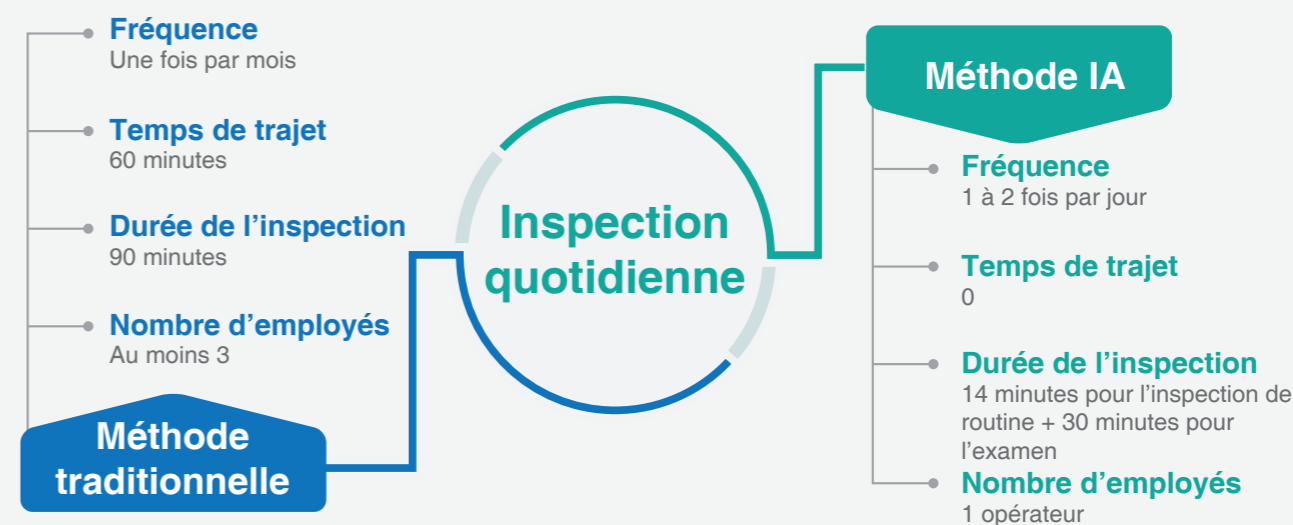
Fréquence
Une fois par mois

Temps de trajet
60 minutes

Durée de l’inspection
90 minutes

Nombre d’employés
Au moins 3

Méthode traditionnelle

Inspection quotidienne

Méthode IA

Fréquence
1 à 2 fois par jour

Temps de trajet
0

Durée de l’inspection
14 minutes pour l’inspection de routine + 30 minutes pour l’examen

Nombre d’employés
1 opérateur